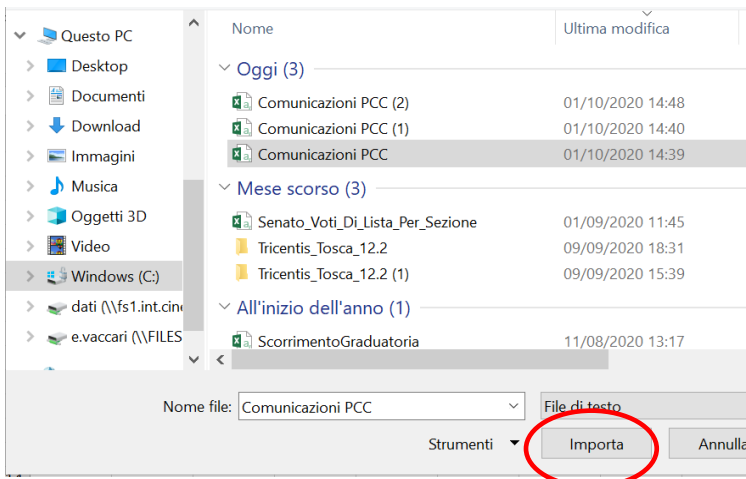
Questo PC
Desktop
Documenti
Download
Immagini
Musica
Oggetti 3D
Video
Windows (C:)
dati (\\fs1.int.cin
e.vaccari (\\FILES

Nome
Ultima modifica

Oggi (3)
Comunicazioni PCC (2) 01/10/2020 14:48
Comunicazioni PCC (1) 01/10/2020 14:40
Comunicazioni PCC 01/10/2020 14:39

Mese scorso (3)
Senato_Voti_Di_Lista_Per_Sezione 01/09/2020 11:45
Tricentis_Tosca_12.2 09/09/2020 18:31
Tricentis_Tosca_12.2 (1) 09/09/2020 15:39

All'inizio dell'anno (1)
ScorrimentoGraduatoria 11/08/2020 13:17

Nome file: Comunicazioni PCC
File di testo
Strumenti
Importa
Annulla